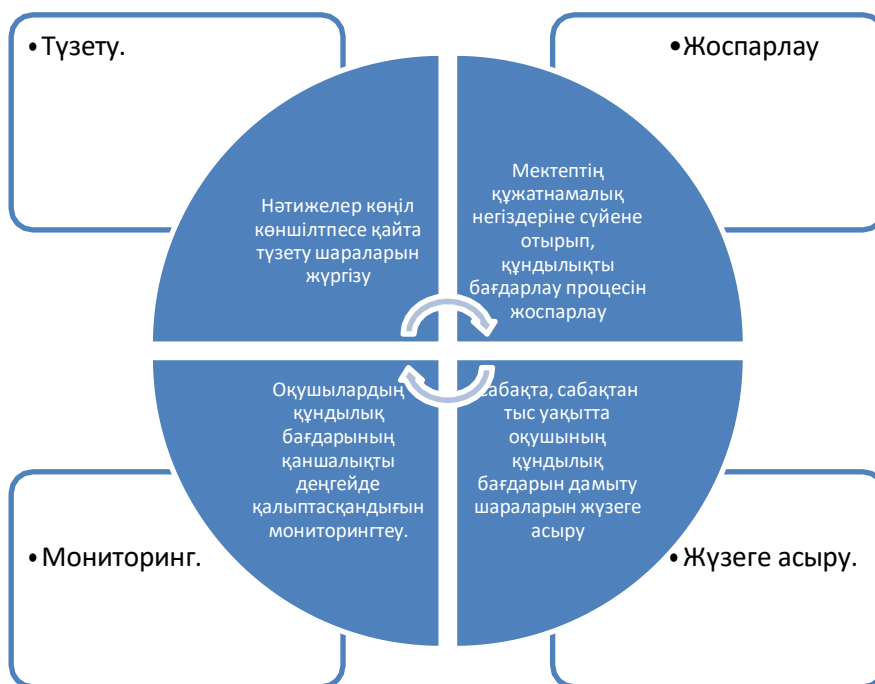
•Түзету.

•Жоспарлау

Нәтижелер көңіл көншілтпесе қайта түзету шараларын жүргізу

Мектептің құжатнамалық негіздеріне сүйене отырып, құндылықты бағдарлау процесін жоспарлау

Оқушылардың құндылық бағдарының қаншалықты деңгейде қалыптасқандығын мониторингтеу.

Сабақта, сабақтан тыс уақытта оқушының құндылық бағдарын дамыту шараларын жүзеге асыру

•Мониторинг.

•Жүзеге асыру.